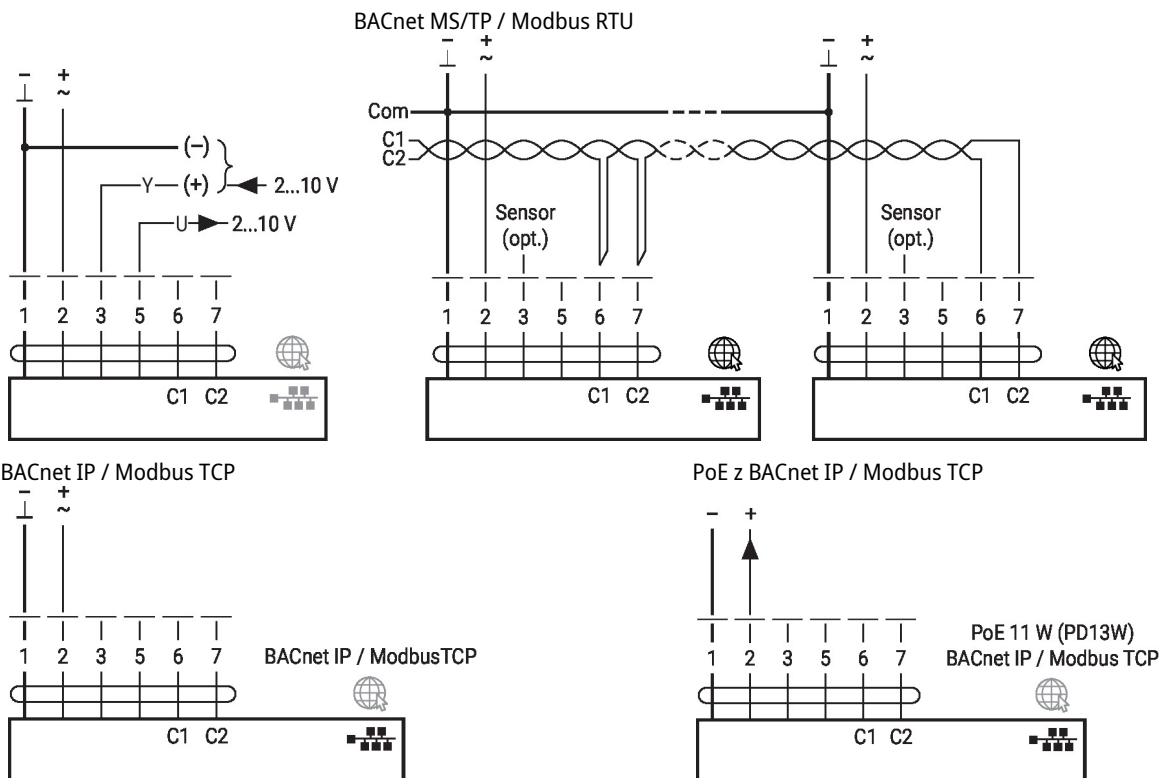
BACnet MS/TP / Modbus RTU

− ⊥ + ~

(−)
Y (+) 2...10 V
U 2...10 V

1 2 3 5 6 7

C1 C2

− ⊥ + ~
Com
C1
C2

Sensor (opt.)

1 2 3 5 6 7

C1 C2

− ⊥ + ~

Sensor (opt.)

1 2 3 5 6 7

C1 C2

BACnet IP / Modbus TCP

− ⊥ + ~

1 2 3 5 6 7

BACnet IP / ModbusTCP

C1 C2

PoE z BACnet IP / Modbus TCP

− +

1 2 3 5 6 7

PoE 11 W (PD13W)
BACnet IP / Modbus TCP

C1 C2